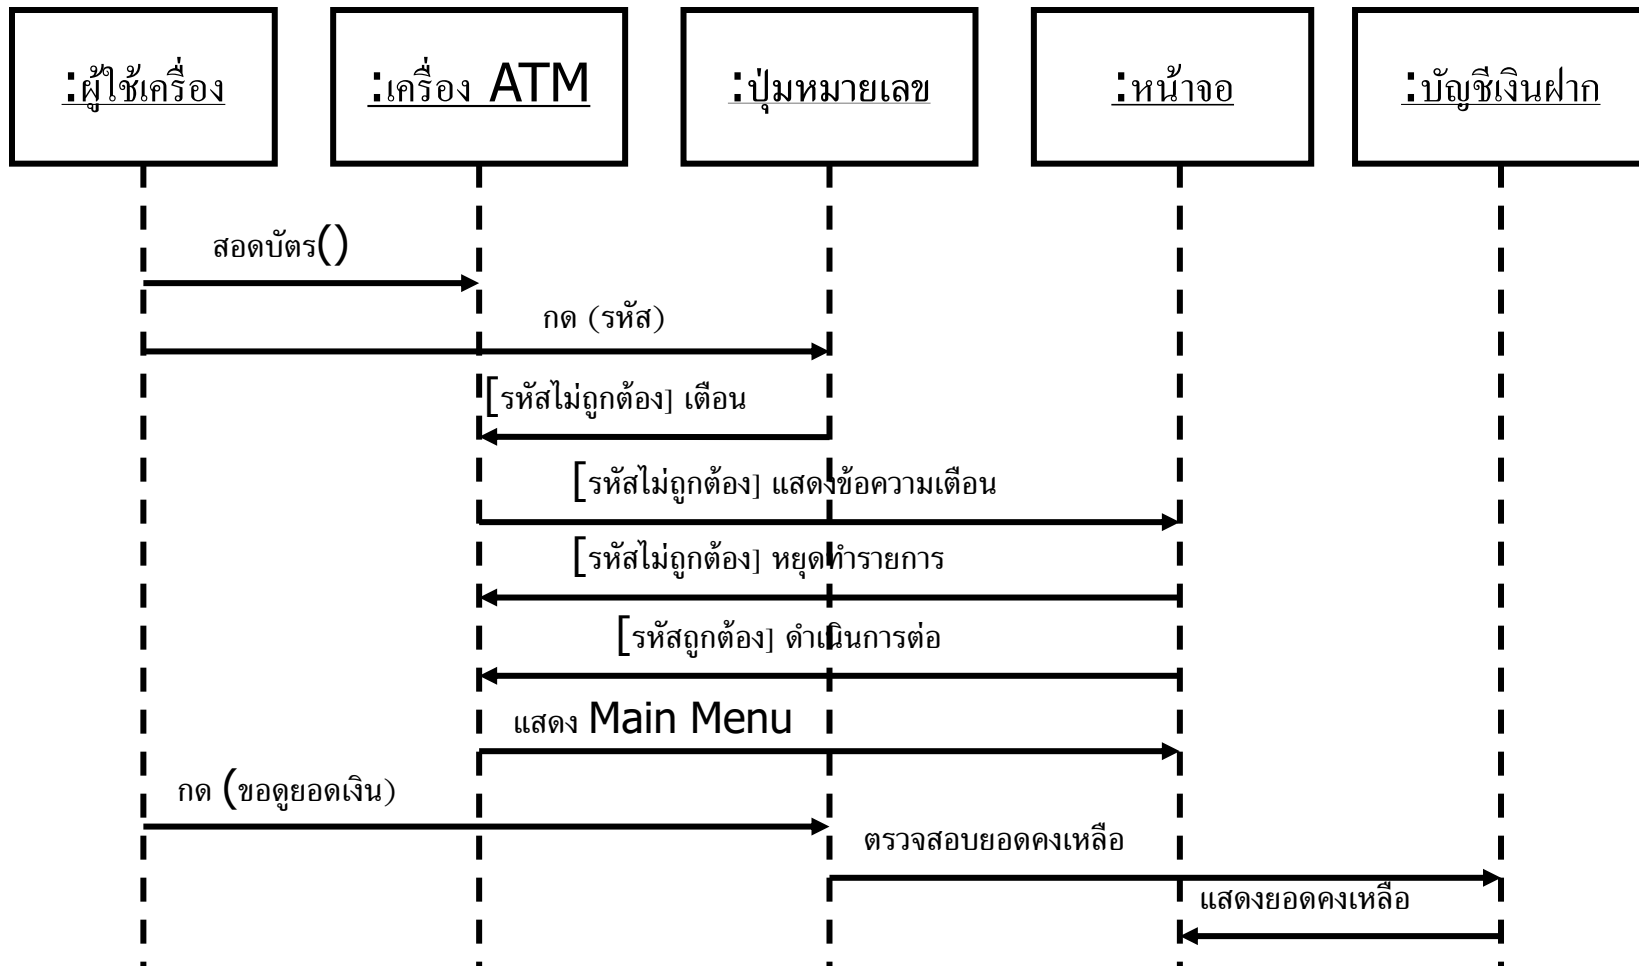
:ผู้ใช้เครื่อง

:เครื่อง ATM

:ปุ่มหมายเลข

:หน้าจอ

:บัญชีเงินฝาก

สอดบัตร()

กด (รหัส)

[รหัสไม่ถูกต้อง] เตือน

[รหัสไม่ถูกต้อง] แสดงข้อความเตือน

[รหัสไม่ถูกต้อง] หยุดทำรายการ

[รหัสถูกต้อง] ดำเนินการต่อ

แสดง Main Menu

กด (ขอดูยอดเงิน)

ตรวจสอบยอดคงเหลือ

แสดงยอดคงเหลือ